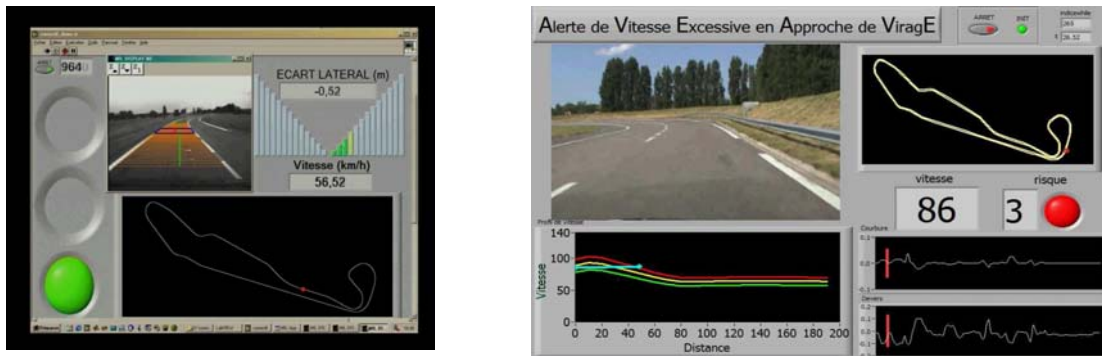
964

ECART LATERAL (m)

-0,52

Vitesse (km/h)

56,52

Alerte de Vitesse Excessive en Approche de ViragE

ARRET

INIT

vitesse

risque

86

3

Profil de vitesse

140

120

100

80

60

40

20

0

Vitesse

0 20 40 60 80 100 120 140 160 180 200

Distance

Courbure

Devers